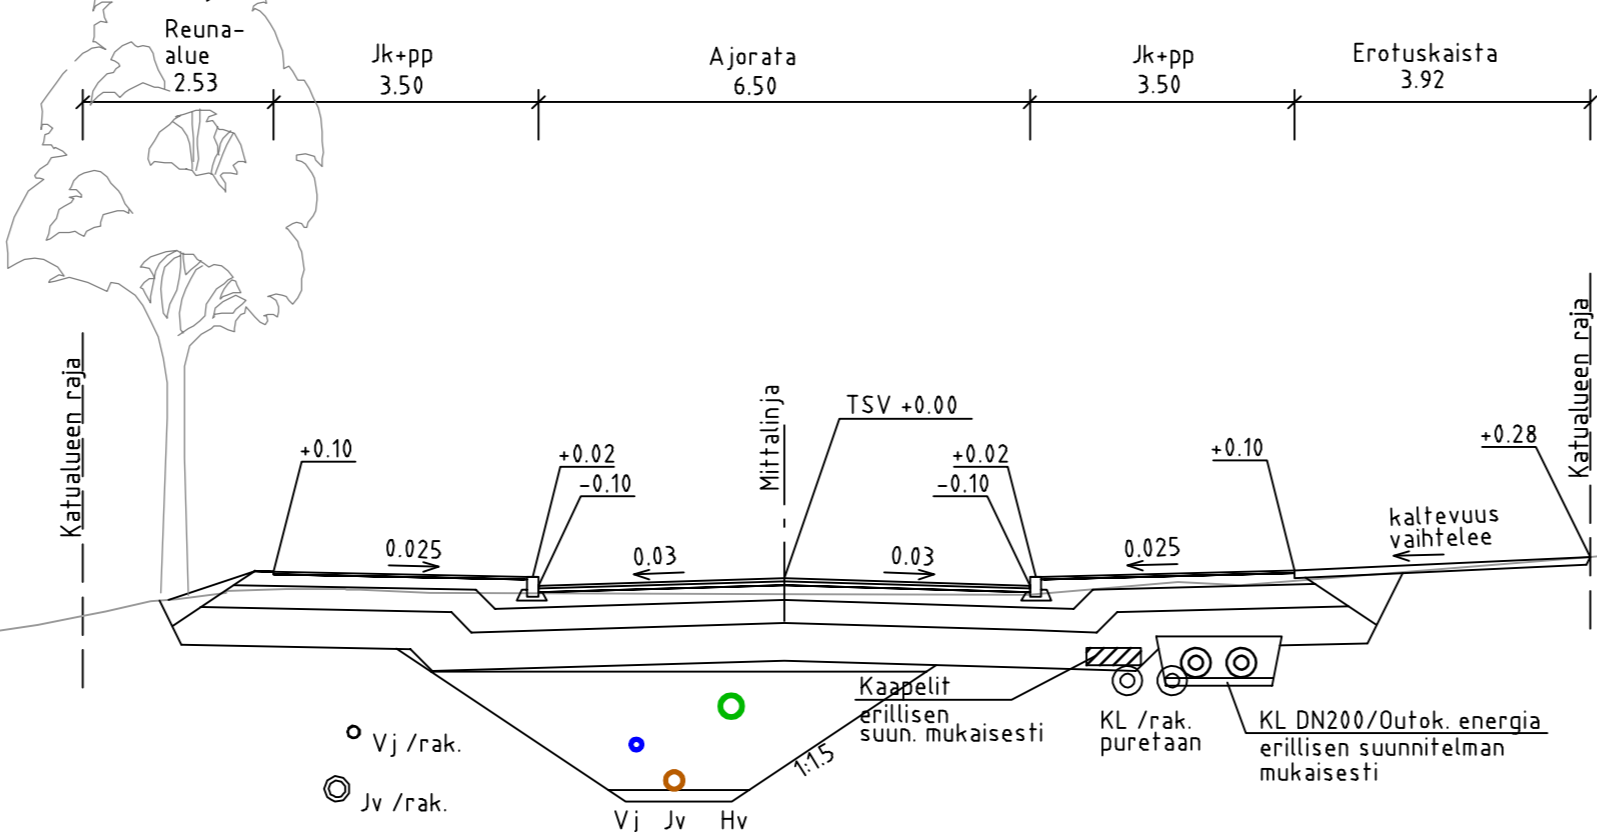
Reuna-alue
2.53

Jk+pp
3.50

Ajorata
6.50

Jk+pp
3.50

Erotuskaista
3.92

Katualueen raja

Katualueen raja

Mittalinja

TSV +0.00

+0.10

+0.02
-0.10

+0.02
-0.10

+0.10

+0.28

0.025

0.03

0.03

0.025

kaltevuus vaihtelee

Kaapelit erillisen suun. mukaisesti

KL /rak. puretaan

KL DN200/Outok. energia erillisen suunnitelman mukaisesti

1:1.5

Vj /rak.

Jv /rak.

Vj Jv Hv